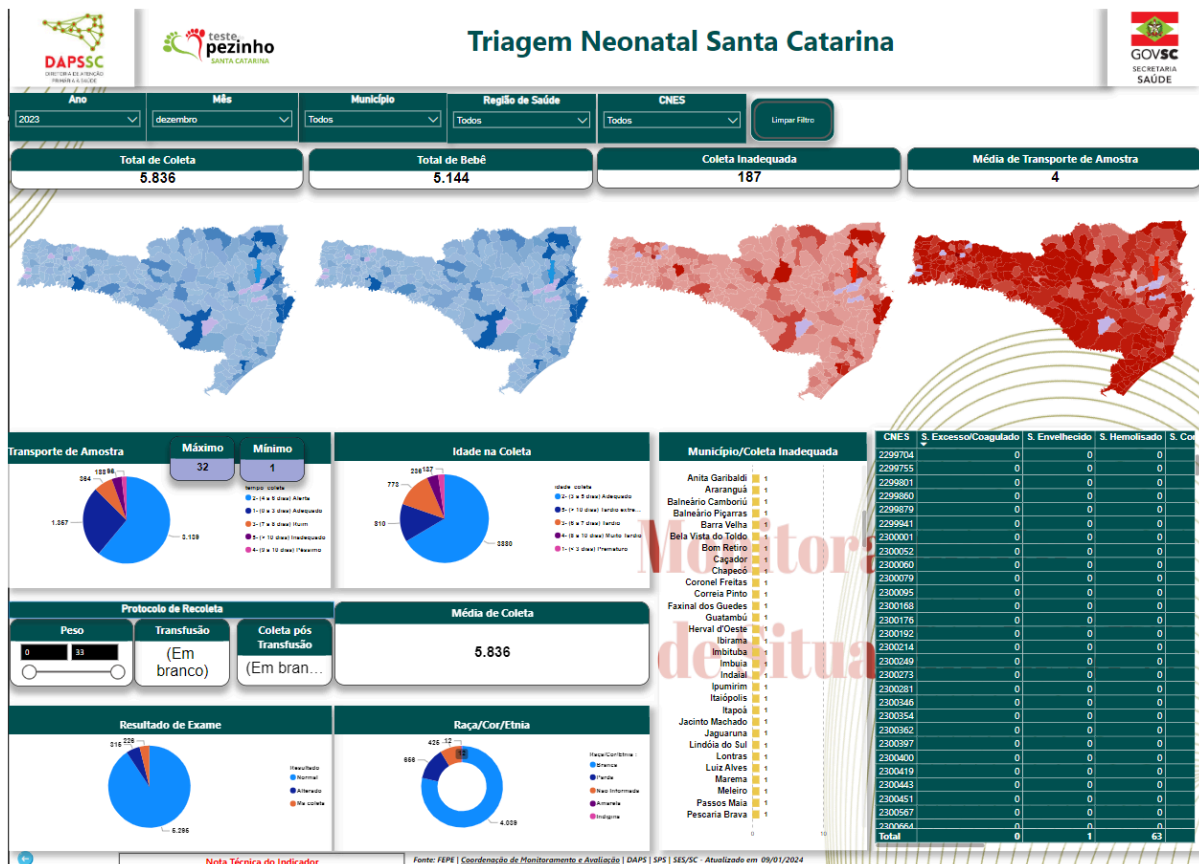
DAPSSC
DIRETORIA DE ATENÇÃO PRIMÁRIA À SAÚDE

teste do pezinho
SANTA CATARINA

Triagem Neonatal Santa Catarina

GOVSC
SECRETARIA SAÚDE

Ano
2023

Mês
dezembro

Município
Todos

Região de Saúde
Todos

CNES
Todos

Limpar Filtro

Total de Coleta
5.836

Total de Bebê
5.144

Coleta Inadequada
187

Média de Transporte de Amostra
4

Transporte de Amostra

Máximo
32

Mínimo
1

152 56
384
1.357
3.139

tempo coleta
2- (4 a 6 dias) Alerta
1- (0 a 3 dias) Adequado
3- (7 a 9 dias) Ruim
5- (+ 10 dias) Inadequado
4- (0 a 10 dias) Péssimo

Idade na Coleta

236 137
773
810
3880

idade coleta
2- (3 a 5 dias) Adequado
5- (+ 10 dias) Tardio extre...
3- (6 a 7 dias) Tardio
4- (8 a 10 dias) Muito tardio
1- (< 3 dias) Prematuro

Município/Coleta Inadequada

Anita Garibaldi 1
Araranguá 1
Balneário Camboriú 1
Balneário Piçarras 1
Barra Velha 1
Bela Vista do Toldo 1
Bom Retiro 1
Caçador 1
Chapecó 1
Coronel Freitas 1
Correia Pinto 1
Faxinal dos Guedes 1
Guatambú 1
Herval d'Oeste 1
Ibirama 1
Imbituba 1
Imbuia 1
Indaial 1
Ipumirim 1
Itaiópolis 1
Itapoá 1
Jacinto Machado 1
Jaguaruna 1
Lindóia do Sul 1
Lontras 1
Luiz Alves 1
Marema 1
Meleiro 1
Passos Maia 1
Pescaria Brava 1
0 10

Monitora de situa

| CNES | S. Excesso/Coagulado | S. Envelhecido | S. Hemolisado | S. Co |
|---|---|---|---|---|
| 2299704 | 0 | 0 | 0 | |
| 2299755 | 0 | 0 | 0 | |
| 2299801 | 0 | 0 | 0 | |
| 2299860 | 0 | 0 | 0 | |
| 2299879 | 0 | 0 | 0 | |
| 2299941 | 0 | 0 | 0 | |
| 2300001 | 0 | 0 | 0 | |
| 2300052 | 0 | 0 | 0 | |
| 2300060 | 0 | 0 | 0 | |
| 2300079 | 0 | 0 | 0 | |
| 2300095 | 0 | 0 | 0 | |
| 2300168 | 0 | 0 | 0 | |
| 2300176 | 0 | 0 | 0 | |
| 2300192 | 0 | 0 | 0 | |
| 2300214 | 0 | 0 | 0 | |
| 2300249 | 0 | 0 | 0 | |
| 2300273 | 0 | 0 | 0 | |
| 2300281 | 0 | 0 | 0 | |
| 2300346 | 0 | 0 | 0 | |
| 2300354 | 0 | 0 | 0 | |
| 2300362 | 0 | 0 | 0 | |
| 2300397 | 0 | 0 | 0 | |
| 2300400 | 0 | 0 | 0 | |
| 2300419 | 0 | 0 | 0 | |
| 2300443 | 0 | 0 | 0 | |
| 2300451 | 0 | 0 | 0 | |
| 2300567 | 0 | 0 | 0 | |
| 2300664 | | | | |
| Total | 0 | 1 | 63 | |

Protocolo de Recoleta

Peso
0 33

Transfusão
(Em branco)

Coleta pós Transfusão
(Em bran...

Média de Coleta
5.836

Resultado de Exame

315 226
5.295

Resultado
Normal
Alterado
Re coleta

Raça/Cor/Etnia

425 32
656
4.009

Raça/Cor/Etnia
Branca
Parda
Não Informado
Amarela
Indígena

Nota Técnica do Indicador

Fonte: FEPE | Coordenação de Monitoramento e Avaliação | DAPS | SPS | SES/SC - Atualizado em 09/01/2024